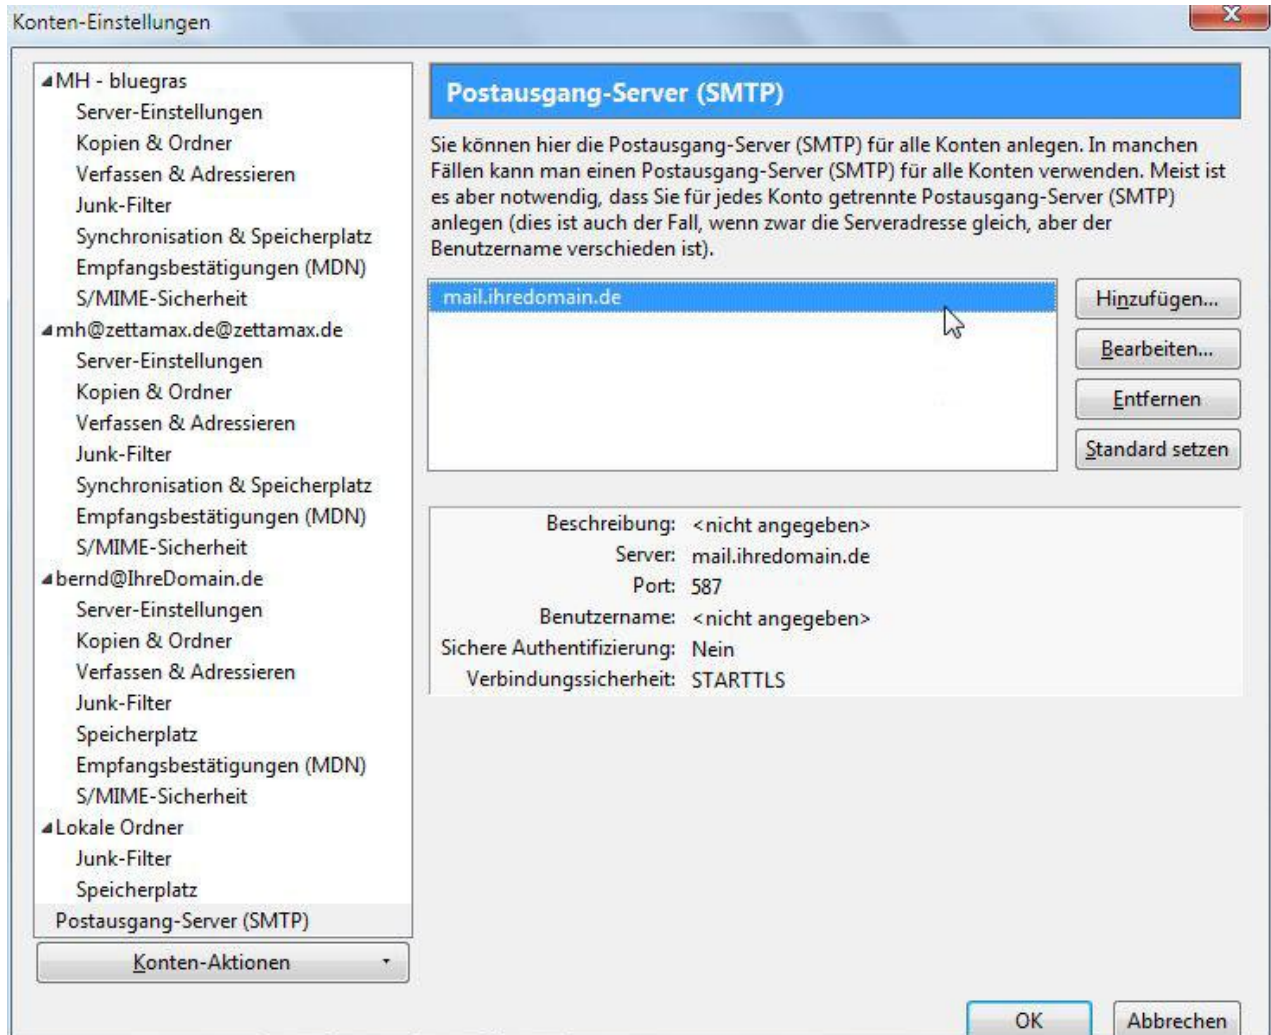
Konten-Einstellungen

MH - bluegras
Server-Einstellungen
Kopien & Ordner
Verfassen & Adressieren
Junk-Filter
Synchronisation & Speicherplatz
Empfangsbestätigungen (MDN)
S/MIME-Sicherheit
mh@zettamax.de@zettamax.de
Server-Einstellungen
Kopien & Ordner
Verfassen & Adressieren
Junk-Filter
Synchronisation & Speicherplatz
Empfangsbestätigungen (MDN)
S/MIME-Sicherheit
bernd@IhreDomain.de
Server-Einstellungen
Kopien & Ordner
Verfassen & Adressieren
Junk-Filter
Speicherplatz
Empfangsbestätigungen (MDN)
S/MIME-Sicherheit
Lokale Ordner
Junk-Filter
Speicherplatz
Postausgang-Server (SMTP)

Konten-Aktionen

Postausgang-Server (SMTP)

Sie können hier die Postausgang-Server (SMTP) für alle Konten anlegen. In manchen Fällen kann man einen Postausgang-Server (SMTP) für alle Konten verwenden. Meist ist es aber notwendig, dass Sie für jedes Konto getrennte Postausgang-Server (SMTP) anlegen (dies ist auch der Fall, wenn zwar die Serveradresse gleich, aber der Benutzername verschieden ist).

mail.ihredomain.de

Hinzufügen...
Bearbeiten...
Entfernen
Standard setzen

Beschreibung: <nicht angegeben>
Server: mail.ihredomain.de
Port: 587
Benutzername: <nicht angegeben>
Sichere Authentifizierung: Nein
Verbindungssicherheit: STARTTLS

OK
Abbrechen